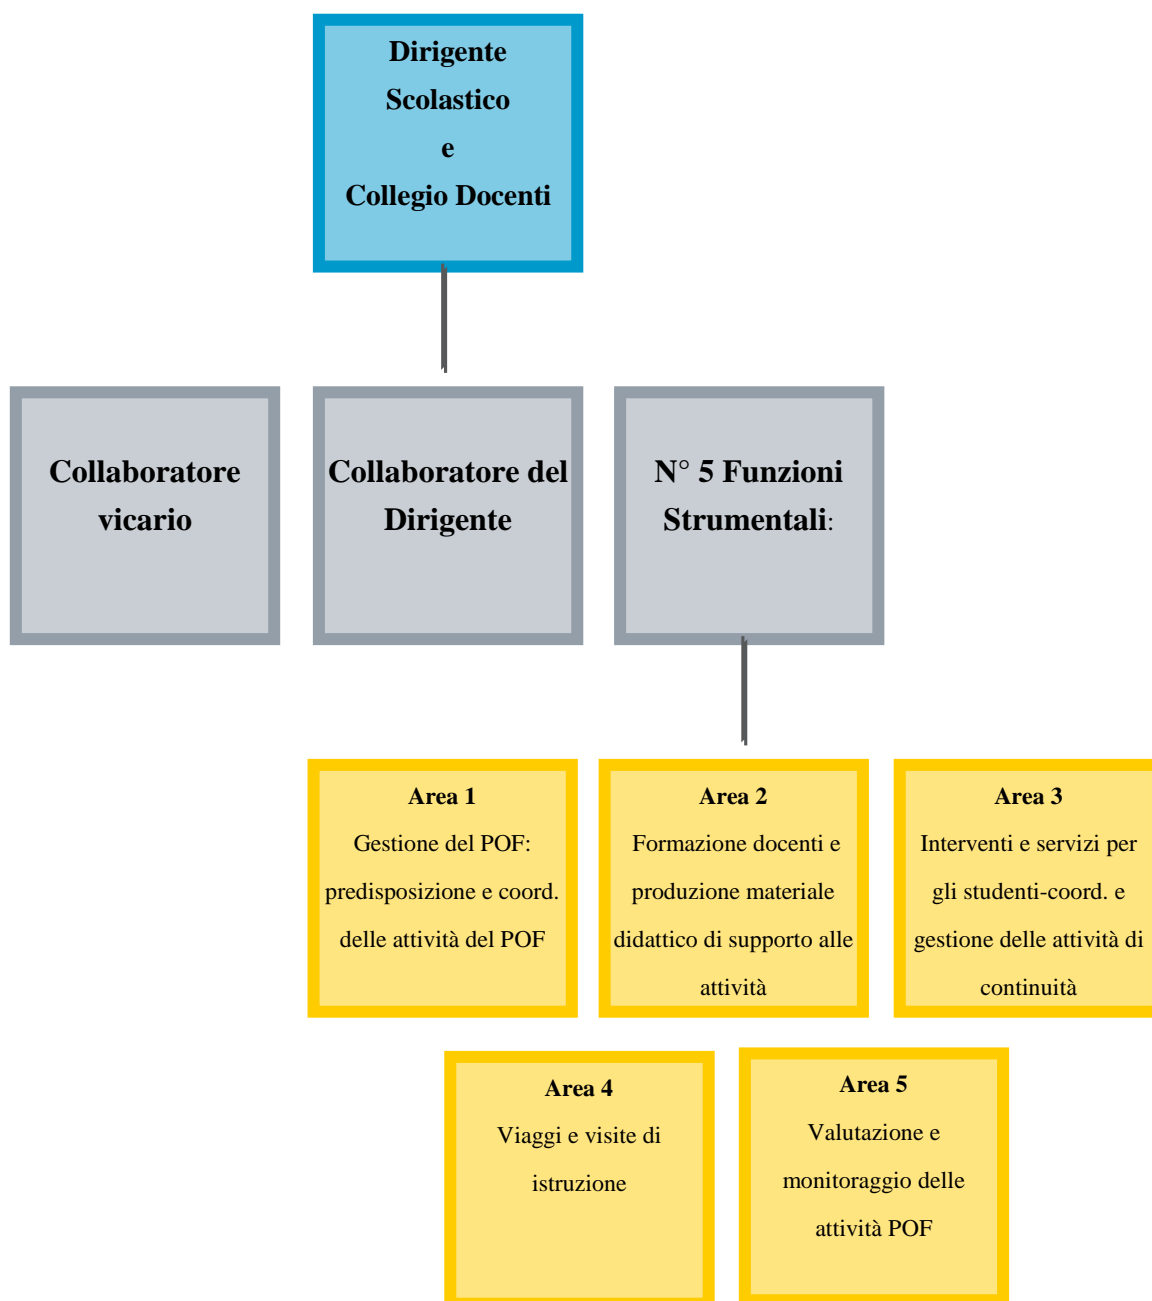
Dirigente
Scolastico
e
Collegio Docenti

Collaboratore vicario

Collaboratore del Dirigente

N° 5 Funzioni Strumentali:

Area 1
Gestione del POF: predisposizione e coord. delle attività del POF

Area 2
Formazione docenti e produzione materiale didattico di supporto alle attività

Area 3
Interventi e servizi per gli studenti-coord. e gestione delle attività di continuità

Area 4
Viaggi e visite di istruzione

Area 5
Valutazione e monitoraggio delle attività POF